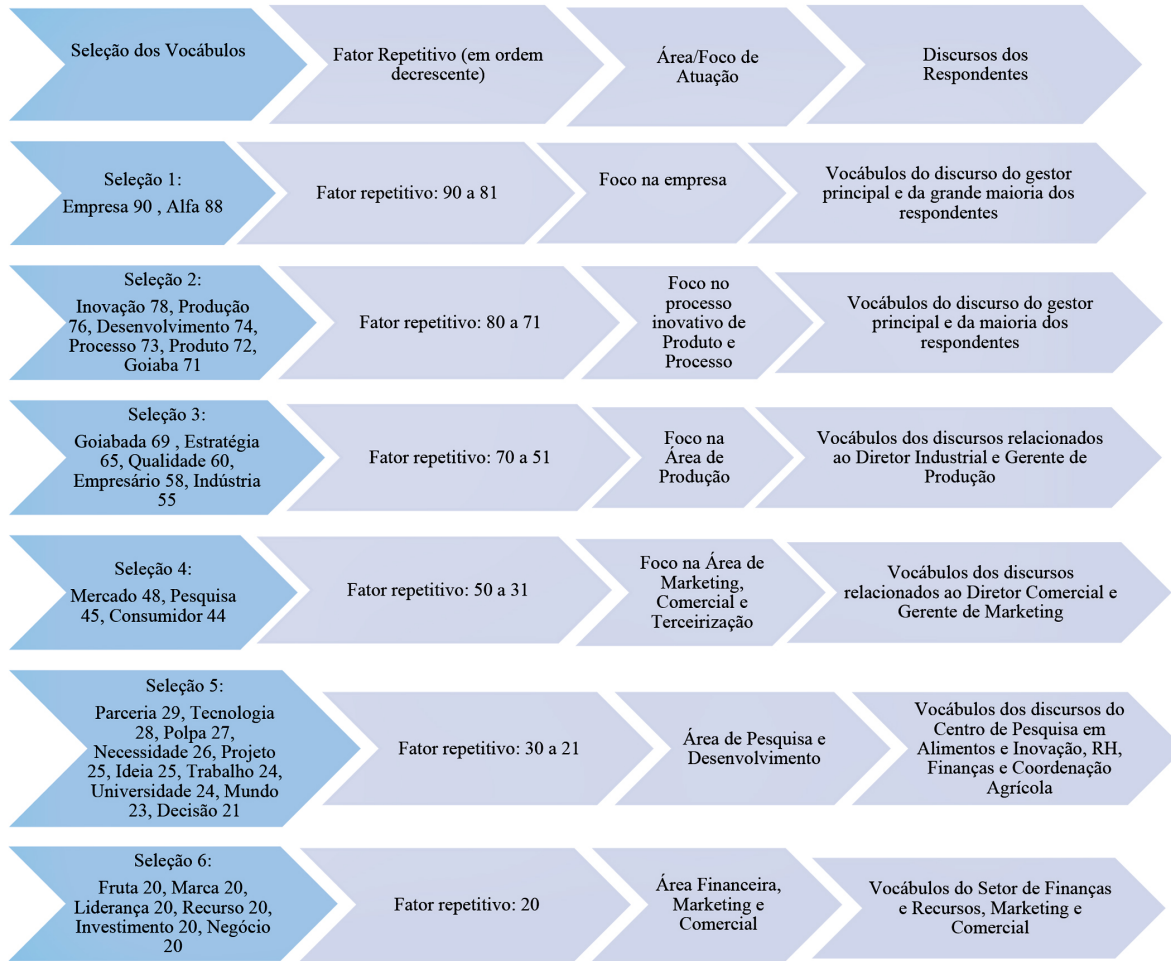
| Seleção dos Vocábulos | Fator Repetitivo (em ordem decrescente) | Área/Foco de Atuação | Discursos dos Respondentes |
|---|---|---|---|
| Seleção 1: Empresa 90 , Alfa 88 | Fator repetitivo: 90 a 81 | Foco na empresa | Vocábulos do discurso do gestor principal e da grande maioria dos respondentes |
| Seleção 2: Inovação 78, Produção 76, Desenvolvimento 74, Processo 73, Produto 72, Goiaba 71 | Fator repetitivo: 80 a 71 | Foco no processo inovativo de Produto e Processo | Vocábulos do discurso do gestor principal e da maioria dos respondentes |
| Seleção 3: Goiabada 69 , Estratégia 65, Qualidade 60, Empresário 58, Indústria 55 | Fator repetitivo: 70 a 51 | Foco na Área de Produção | Vocábulos dos discursos relacionados ao Diretor Industrial e Gerente de Produção |
| Seleção 4: Mercado 48, Pesquisa 45, Consumidor 44 | Fator repetitivo: 50 a 31 | Foco na Área de Marketing, Comercial e Terceirização | Vocábulos dos discursos relacionados ao Diretor Comercial e Gerente de Marketing |
| Seleção 5: Parceria 29, Tecnologia 28, Polpa 27, Necessidade 26, Projeto 25, Ideia 25, Trabalho 24, Universidade 24, Mundo 23, Decisão 21 | Fator repetitivo: 30 a 21 | Área de Pesquisa e Desenvolvimento | Vocábulos dos discursos do Centro de Pesquisa em Alimentos e Inovação, RH, Finanças e Coordenação Agrícola |
| Seleção 6: Fruta 20, Marca 20, Liderança 20, Recurso 20, Investimento 20, Negócio 20 | Fator repetitivo: 20 | Área Financeira, Marketing e Comercial | Vocábulos do Setor de Finanças e Recursos, Marketing e Comercial |